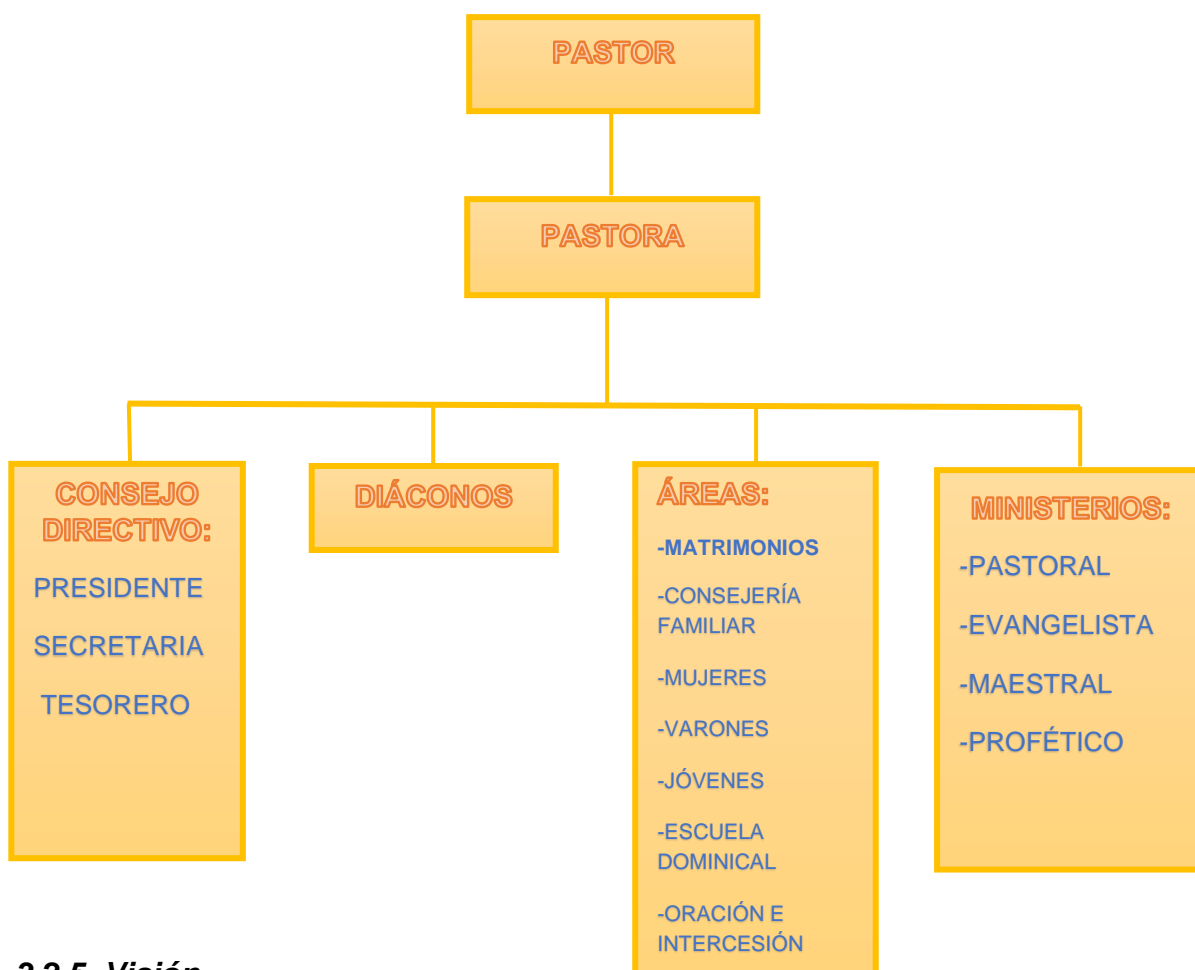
PASTOR

PASTORA

CONSEJO DIRECTIVO:

PRESIDENTE

SECRETARIA

TESORERO

DIÁCONOS

ÁREAS:

-MATRIMONIOS

-CONSEJERÍA FAMILIAR

-MUJERES

-VARONES

-JÓVENES

-ESCUELA DOMINICAL

-ORACIÓN E INTERCESIÓN

MINISTERIOS:

-PASTORAL

-EVANGELISTA

-MAESTRAL

-PROFÉTICO

2.2.5. Visión